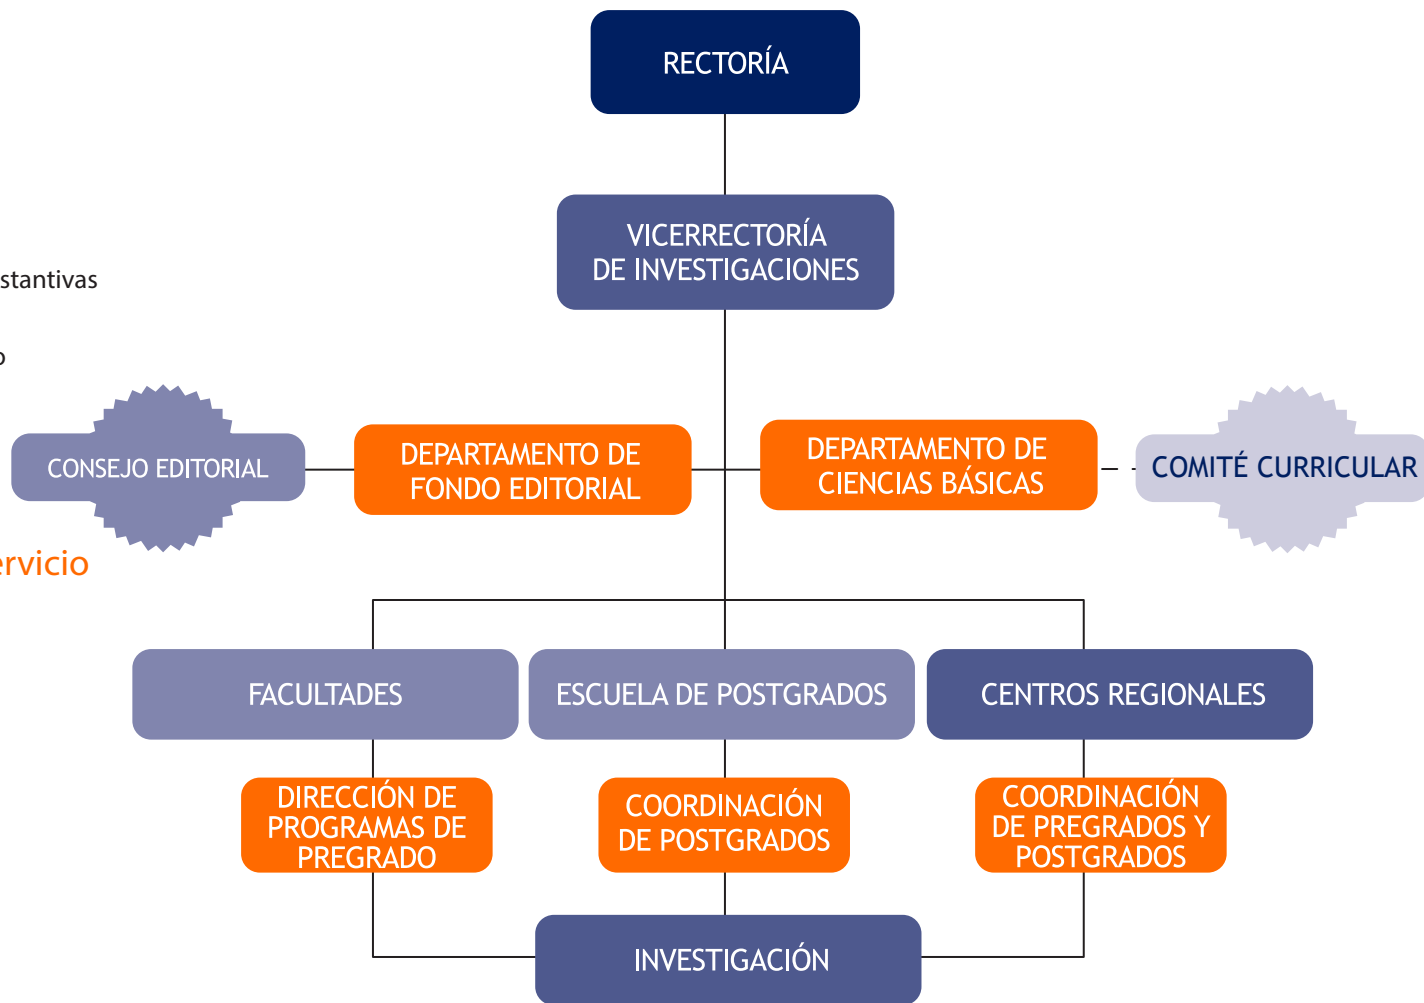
stantivas

o

rvicio

RECTORÍA

VICERRECTORÍA DE INVESTIGACIONES

CONSEJO EDITORIAL

DEPARTAMENTO DE FONDO EDITORIAL

DEPARTAMENTO DE CIENCIAS BÁSICAS

COMITÉ CURRICULAR

FACULTADES

ESCUELA DE POSTGRADOS

CENTROS REGIONALES

DIRECCIÓN DE PROGRAMAS DE PREGRADO

COORDINACIÓN DE POSTGRADOS

COORDINACIÓN DE PREGRADOS Y POSTGRADOS

INVESTIGACIÓN